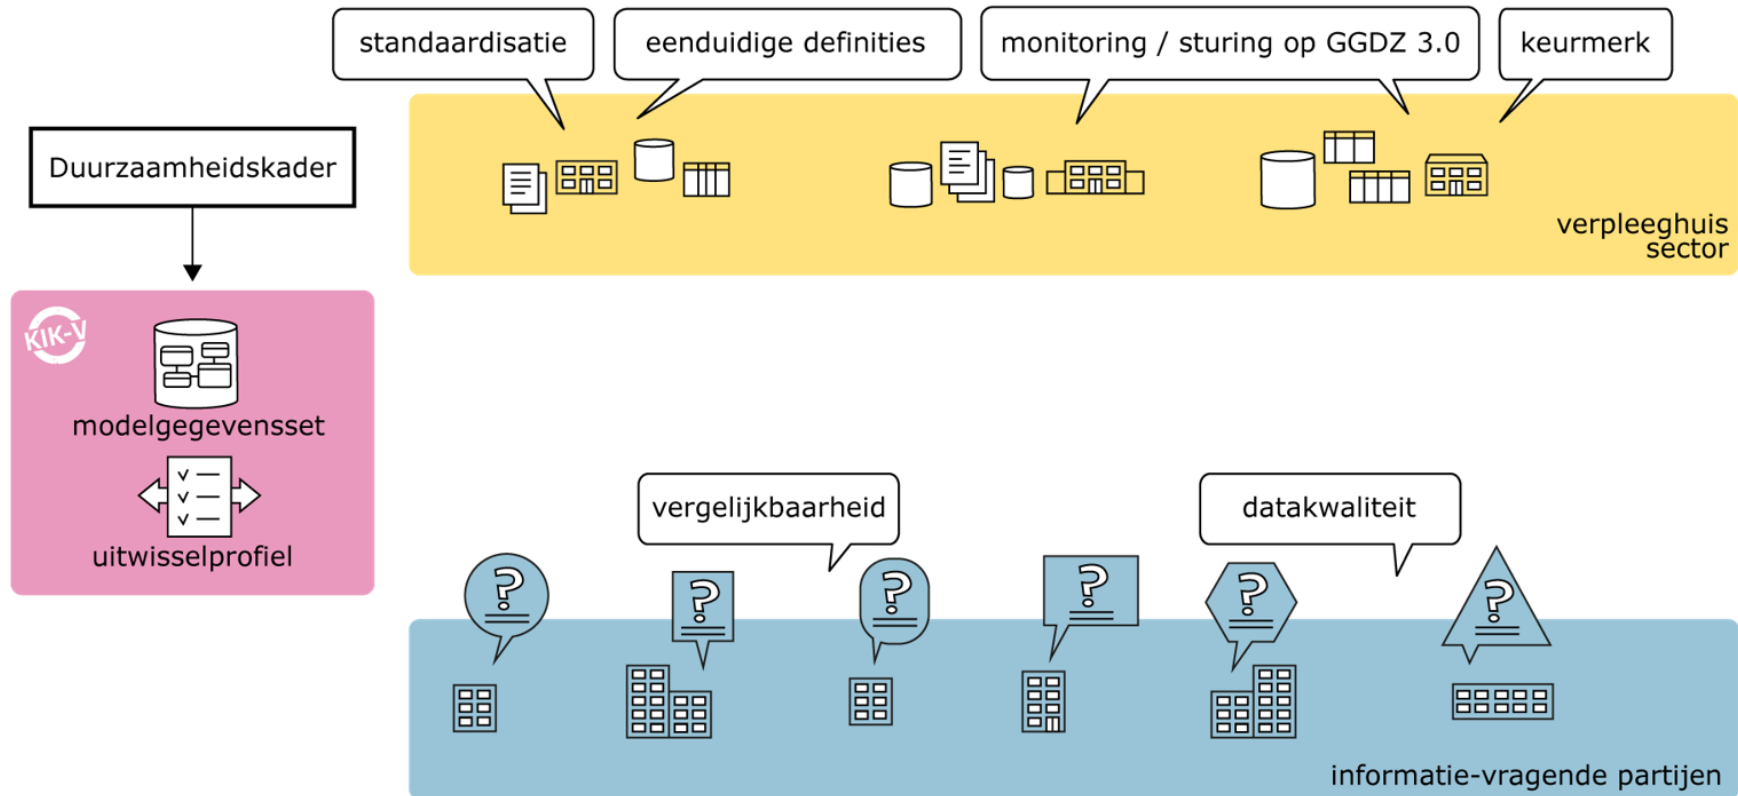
standaardisatie

eenduidige definities

monitoring / sturing op GGDZ 3.0

keurmerk

Duurzaamheidskader

verpleeghuis sector

KIK-V

modelgegevensset

uitwisselprofiel

vergelijkbaarheid

datakwaliteit

informatie-vragende partijen